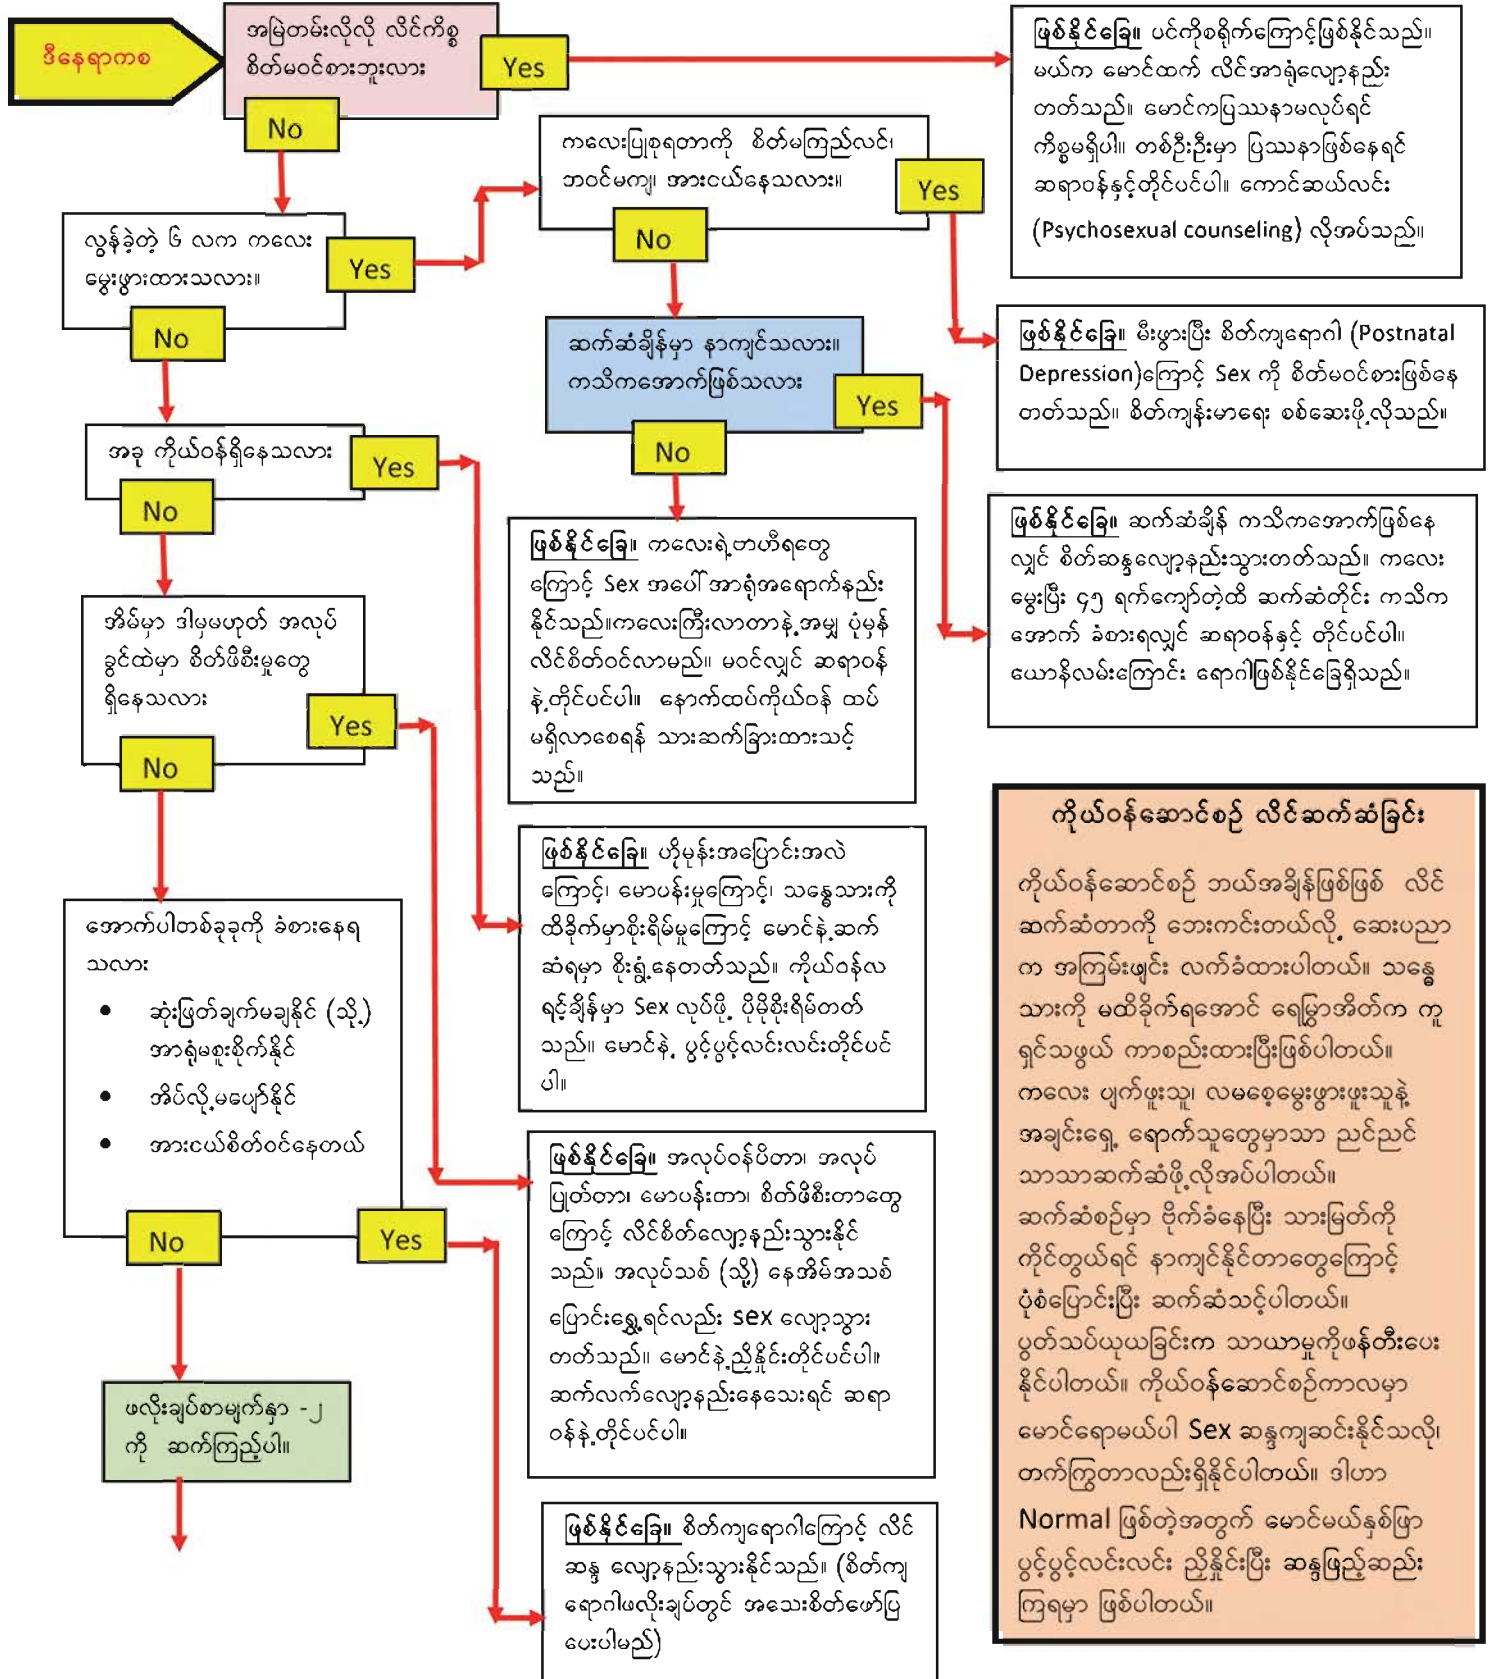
ဒီနေရာကစ

အမြဲတမ်းလိုလို လိင်ကိစ္စ စိတ်မဝင်စားဘူးလား

Yes

No

ဖြစ်နိုင်ခြေ။ ပင်ကိုစရိုက်ကြောင့်ဖြစ်နိုင်သည်။ မယ်က မောင်ထက် လိင်အာရုံလျော့နည်းတတ်သည်။ မောင်ကပြဿနာမလုပ်ရင် ကိစ္စမရှိပါ။ တစ်ဦးဦးမှာ ပြဿနာဖြစ်နေရင် ဆရာဝန်နှင့်တိုင်ပင်ပါ။ ကောင်ဆယ်လင်း (Psychosexual counseling) လိုအပ်သည်။

ကလေးပြုစုရတာကို စိတ်မကြည်လင်၊ ဘဝင်မကျ၊ အားငယ်နေသလား။

Yes

No

လွန်ခဲ့တဲ့ ၆ လက ကလေး မွေးဖွားထားသလား။

Yes

No

ဖြစ်နိုင်ခြေ။ မီးဖွားပြီး စိတ်ကျရောဂါ (Postnatal Depression)ကြောင့် Sex ကို စိတ်မဝင်စားဖြစ်နေတတ်သည်။ စိတ်ကျန်းမာရေး စစ်ဆေးဖို့လိုသည်။

ဆက်ဆံချိန်မှာ နာကျင်သလား။ ကသိကအောက်ဖြစ်သလား

Yes

No

အခု ကိုယ်ဝန်ရှိနေသလား

Yes

No

ဖြစ်နိုင်ခြေ။ ဆက်ဆံချိန် ကသိကအောက်ဖြစ်နေလျှင် စိတ်ဆန္ဒလျော့နည်းသွားတတ်သည်။ ကလေးမွေးပြီး ၄၅ ရက်ကျော်တဲ့ထိ ဆက်ဆံတိုင်း ကသိကအောက် ခံစားရလျှင် ဆရာဝန်နှင့် တိုင်ပင်ပါ။ ယောနိလမ်းကြောင်း ရောဂါဖြစ်နိုင်ခြေရှိသည်။

ဖြစ်နိုင်ခြေ။ ကလေးရဲ့တာဝန်ရှိရတွေကြောင့် Sex အပေါ် အာရုံအရောက်နည်းနိုင်သည်။ကလေးကြီးလာတာနဲ့အမျှ ပုံမှန်လိင်စိတ်ဝင်လာမည်။ မဝင်လျှင် ဆရာဝန်နဲ့တိုင်ပင်ပါ။ နောက်ထပ်ကိုယ်ဝန် ထပ်မရှိလာစေရန် သားဆက်ခြားထားသင့်သည်။

အိမ်မှာ ဒါမှမဟုတ် အလုပ်ခွင်ထဲမှာ စိတ်ဖိစီးမှုတွေ ရှိနေသလား

Yes

No

ဖြစ်နိုင်ခြေ။ ဟိုမုန်းအပြောင်းအလဲကြောင့်၊ မောပန်းမှုကြောင့်၊ သန္ဓေသားကို ထိခိုက်မှာစိုးရိမ်မှုကြောင့် မောင်နဲ့ဆက်ဆံရမှာ စိုးရွံ့နေတတ်သည်။ ကိုယ်ဝန်လရင့်ချိန်မှာ Sex လုပ်ဖို့ ပိုမိုစိုးရိမ်တတ်သည်။ မောင်နဲ့ ပွင့်ပွင့်လင်းလင်းတိုင်ပင်ပါ။

ကိုယ်ဝန်ဆောင်စဉ် လိင်ဆက်ဆံခြင်း

ကိုယ်ဝန်ဆောင်စဉ် ဘယ်အချိန်ဖြစ်ဖြစ် လိင်ဆက်ဆံတာကို ဘေးကင်းတယ်လို့ ဆေးပညာက အကြမ်းဖျင်း လက်ခံထားပါတယ်။ သန္ဓေသားကို မထိခိုက်ရအောင် ရေမွှာအိတ်က ကူရင်သဖွယ် ကာစည်းထားပြီးဖြစ်ပါတယ်။ ကလေး ပျက်ဖူးသူ၊ လမစေ့မွေးဖွားဖူးသူနဲ့ အချင်းရှေ့ ရောက်သူတွေမှာသာ ညင်ညင်သာသာဆက်ဆံဖို့လိုအပ်ပါတယ်။ ဆက်ဆံစဉ်မှာ ဗိုက်ခံနေပြီး သားမြတ်ကို ကိုင်တွယ်ရင် နာကျင်နိုင်တာတွေကြောင့် ပုံစံပြောင်းပြီး ဆက်ဆံသင့်ပါတယ်။ ပွတ်သပ်ယုယခြင်းက သာယာမှုကိုဖန်တီးပေးနိုင်ပါတယ်။ ကိုယ်ဝန်ဆောင်စဉ်ကာလမှာ မောင်ရောမယ်ပါ Sex ဆန္ဒကျဆင်းနိုင်သလို၊ တက်ကြွတာလည်းရှိနိုင်ပါတယ်။ ဒါဟာ Normal ဖြစ်တဲ့အတွက် မောင်မယ်နှစ်ဖြာ ပွင့်ပွင့်လင်းလင်း ညှိနှိုင်းပြီး ဆန္ဒဖြည့်ဆည်းကြရမှာ ဖြစ်ပါတယ်။

အောက်ပါတစ်ခုခုကို ခံစားနေရသလား

• ဆုံးဖြတ်ချက်မချနိုင် (သို့) အာရုံမစူးစိုက်နိုင်
• အိပ်လို့မပျော်နိုင်
• အားငယ်စိတ်ဝင်နေတယ်

No

Yes

ဖြစ်နိုင်ခြေ။ အလုပ်ဝန်ပိတာ၊ အလုပ်ပြုတ်တာ၊ မောပန်းတာ၊ စိတ်ဖိစီးတာတွေကြောင့် လိင်စိတ်လျော့နည်းသွားနိုင်သည်။ အလုပ်သစ် (သို့) နေအိမ်အသစ်ပြောင်းရွှေ့ရင်လည်း sex လျော့သွားတတ်သည်။ မောင်နဲ့ညှိနှိုင်းတိုင်ပင်ပါ။ ဆက်လက်လျော့နည်းနေသေးရင် ဆရာဝန်နဲ့တိုင်ပင်ပါ။

ဖလိုးချပ်စာမျက်နှာ -၂ ကို ဆက်ကြည့်ပါ။

ဖြစ်နိုင်ခြေ။ စိတ်ကျရောဂါကြောင့် လိင်ဆန္ဒ လျော့နည်းသွားနိုင်သည်။ (စိတ်ကျရောဂါဖလိုးချပ်တွင် အသေးစိတ်ဖော်ပြပေးပါမည်)